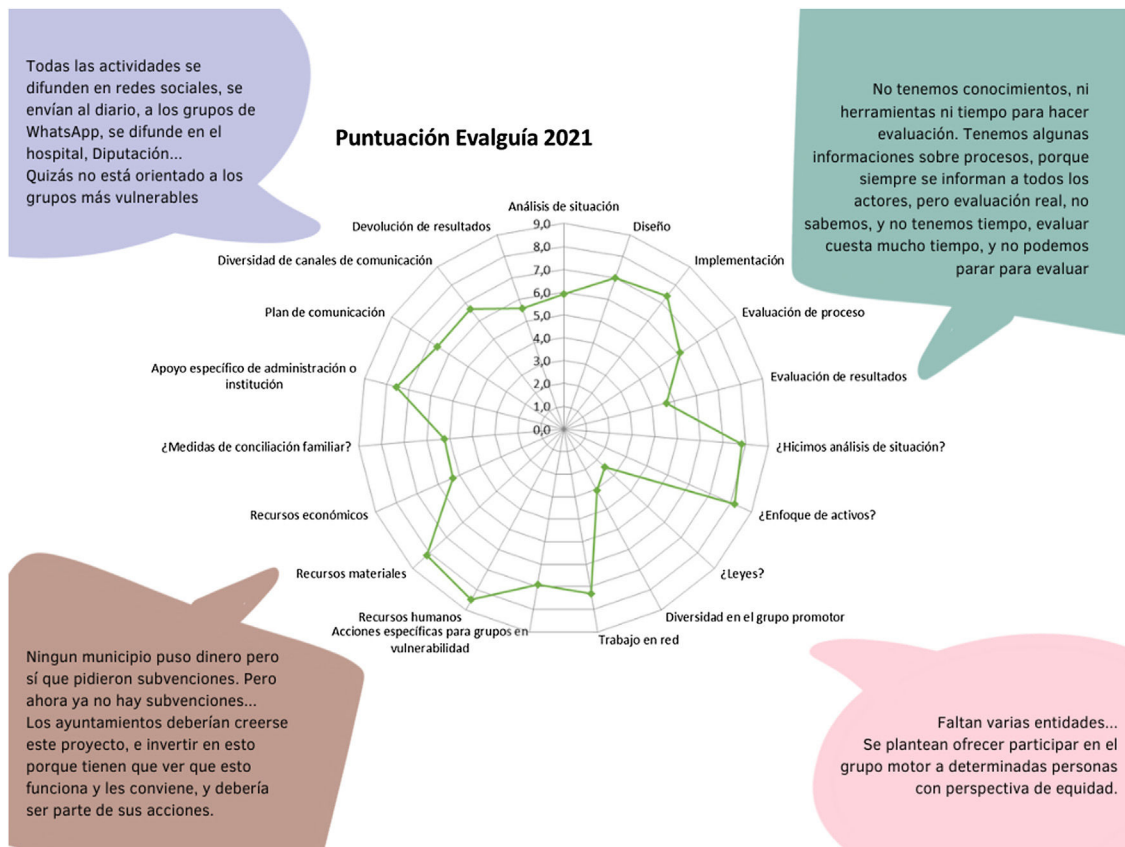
Todas las actividades se difunden en redes sociales, se envían al diario, a los grupos de WhatsApp, se difunde en el hospital, Diputación...
Quizás no está orientado a los grupos más vulnerables

Puntuación Evalguía 2021

No tenemos conocimientos, ni herramientas ni tiempo para hacer evaluación. Tenemos algunas informaciones sobre procesos, porque siempre se informan a todos los actores, pero evaluación real, no sabemos, y no tenemos tiempo, evaluar cuesta mucho tiempo, y no podemos parar para evaluar

Análisis de situación
Diseño
Implementación
Evaluación de proceso
Evaluación de resultados
¿Hicimos análisis de situación?
¿Enfoque de activos?
¿Leyes?
Diversidad en el grupo promotor
Trabajo en red
Acciones específicas para grupos en vulnerabilidad
Recursos humanos
Recursos materiales
Recursos económicos
¿Medidas de conciliación familiar?
Apoyo específico de administración o institución
Plan de comunicación
Diversidad de canales de comunicación
Devolución de resultados

9,0
8,0
7,0
6,0
5,0
4,0
3,0
2,0
1,0
0,0

Ningun municipio puso dinero pero sí que pidieron subvenciones. Pero ahora ya no hay subvenciones... Los ayuntamientos deberían creerse este proyecto, e invertir en esto porque tienen que ver que esto funciona y les conviene, y debería ser parte de sus acciones.

Faltan varias entidades...
Se plantean ofrecer participar en el grupo motor a determinadas personas con perspectiva de equidad.